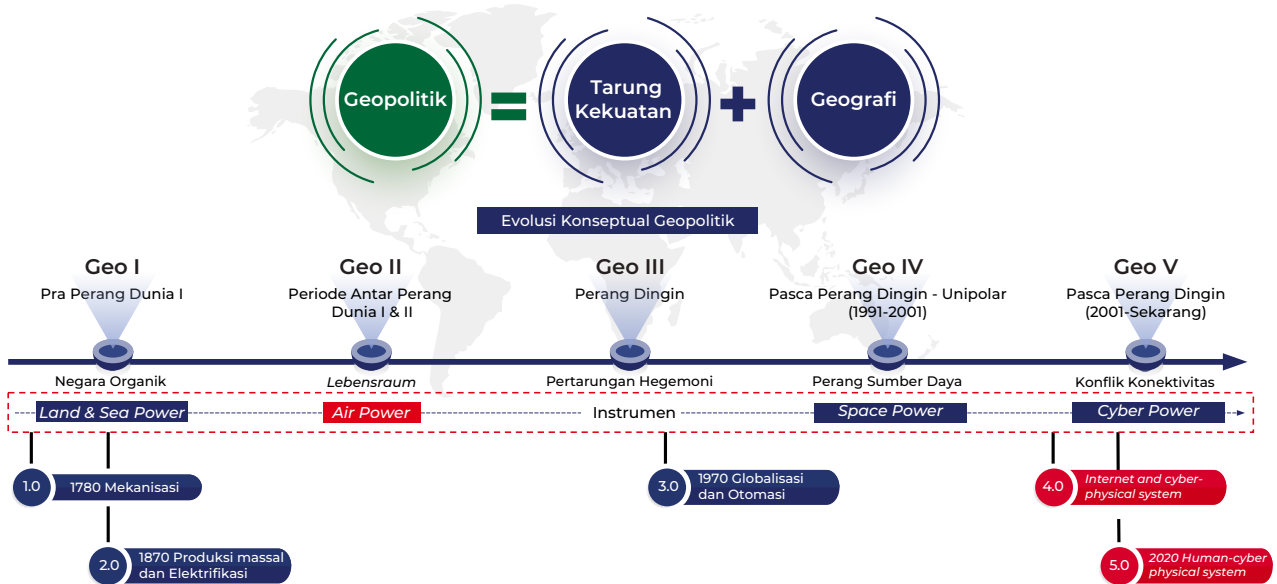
Geopolitik = Tarung Kekuatan + Geografi

Evolusi Konseptual Geopolitik

Geo I
Pra Perang Dunia I

Geo II
Periode Antar Perang Dunia I & II

Geo III
Perang Dingin

Geo IV
Pasca Perang Dingin - Unipolar (1991-2001)

Geo V
Pasca Perang Dingin (2001-Sekarang)

Negara Organik

Lebensraum

Pertarungan Hegemoni

Perang Sumber Daya

Konflik Konektivitas

Land & Sea Power

Air Power

Instrumen

Space Power

Cyber Power

1.0 1780 Mekanisasi

2.0 1870 Produksi massal dan Elektrifikasi

3.0 1970 Globalisasi dan Otomasi

4.0 Internet and cyber-physical system

5.0 2020 Human-cyber physical system